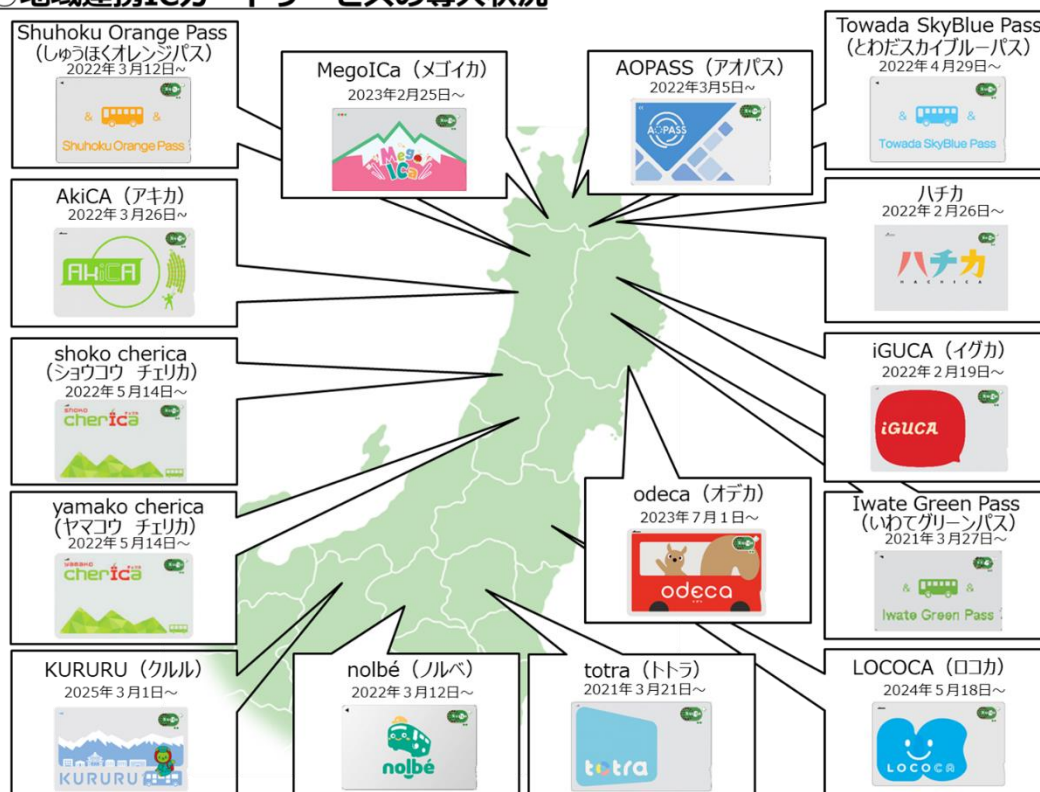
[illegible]

Shuhoku Orange Pass
(しゅうほくオレンジパス)
2022年3月12日～
Shuhoku Orange Pass

MegoICa (メゴイカ)
2023年2月25日～
Mego ICa

AOPASS (アオパス)
2022年3月5日～
AOPASS

Towada SkyBlue Pass
(とわだスカイブルーパス)
2022年4月29日～
Towada SkyBlue Pass

AkiCA (アキカ)
2022年3月26日～
AKiCA

ハチカ
2022年2月26日～
ハチカ
HACHICA

shoko cherica
(ショウコウ チェリカ)
2022年5月14日～
cherica

iGUCA (イグカ)
2022年2月19日～
iGUCA

yamako cherica
(ヤマコウ チェリカ)
2022年5月14日～
cherica

odeca (オデカ)
2023年7月1日～
odeca

Iwate Green Pass
(いわてグリーンパス)
2021年3月27日～
Iwate Green Pass

KURURU (クルル)
2025年3月1日～
KURURU

nolbé (ノルベ)
2022年3月12日～
nolbé

totra (トトラ)
2021年3月21日～
totra

LOCOCA (ロコカ)
2024年5月18日～
LOCOCA